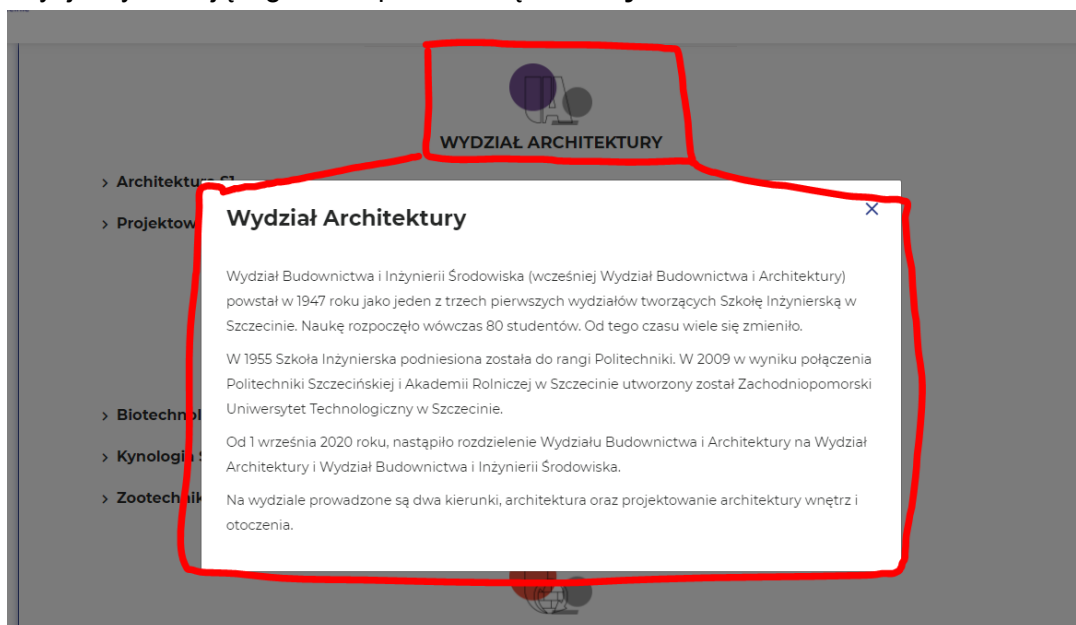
WYDZIAŁ ARCHITEKTURY

> Architektura S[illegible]

> Projektow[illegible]

> Biotechno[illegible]

> Kynologia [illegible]

> Zootechni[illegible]

Wydział Architektury

×

Wydział Budownictwa i Inżynierii Środowiska (wcześniej Wydział Budownictwa i Architektury) powstał w 1947 roku jako jeden z trzech pierwszych wydziałów tworzących Szkołę Inżynierską w Szczecinie. Naukę rozpoczęło wówczas 80 studentów. Od tego czasu wiele się zmieniło.

W 1955 Szkoła Inżynierska podniesiona została do rangi Politechniki. W 2009 w wyniku połączenia Politechniki Szczecińskiej i Akademii Rolniczej w Szczecinie utworzony został Zachodniopomorski Uniwersytet Technologiczny w Szczecinie.

Od 1 września 2020 roku, nastąpiło rozdzielenie Wydziału Budownictwa i Architektury na Wydział Architektury i Wydział Budownictwa i Inżynierii Środowiska.

Na wydziale prowadzone są dwa kierunki, architektura oraz projektowanie architektury wnętrz i otoczenia.